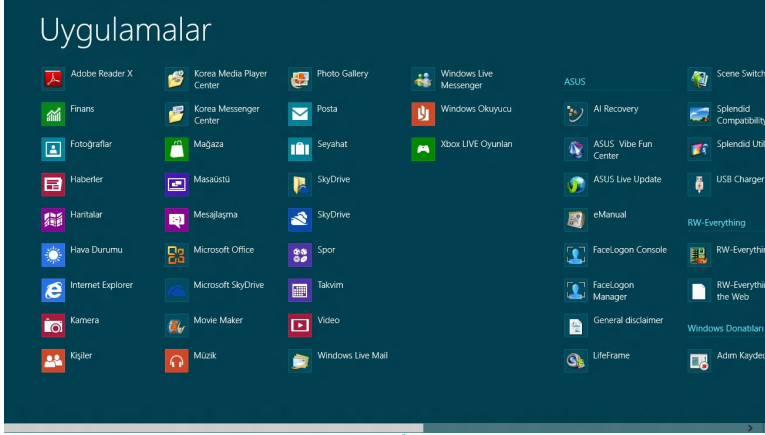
Uygulamalar

Adobe Reader X
Finans
Fotoğraflar
Haberler
Haritalar
Hava Durumu
Internet Explorer
Kamera
Kişiler

Korea Media Player Center
Korea Messenger Center
Mağaza
Masaüstü
Mesajlaşma
Microsoft Office
Microsoft SkyDrive
Movie Maker
Müzik

Photo Gallery
Posta
Seyahat
SkyDrive
SkyDrive
Spor
Takvim
Video
Windows Live Mail

Windows Live Messenger
Windows Okuyucu
Xbox LIVE Oyunları

ASUS
AI Recovery
ASUS Vibe Fun Center
ASUS Live Update
eManual
FaceLogon Console
FaceLogon Manager
General disclaimer
LifeFrame

Scene Switch
Splendid Compatibility
Splendid Util
USB Charger
RW-Everything
RW-Everythi
RW-Everythi the Web
Windows Donatıları
Adım Kayded